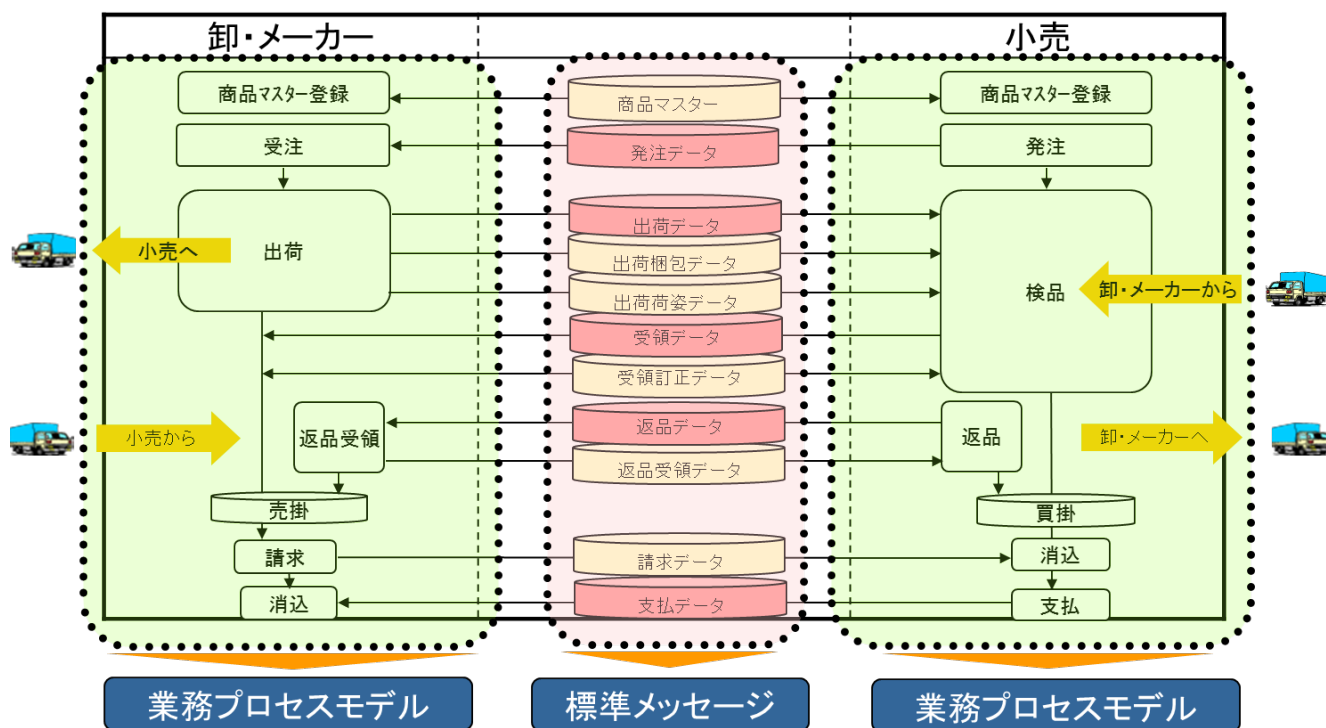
卸・メーカー

小売

商品マスター登録

商品マスター

商品マスター登録

受注

発注データ

発注

小売へ

出荷

出荷データ

出荷梱包データ

出荷荷姿データ

検品

卸・メーカーから

受領データ

受領訂正データ

小売から

返品受領

返品データ

返品受領データ

返品

卸・メーカーへ

売掛

買掛

請求

請求データ

消込

消込

支払データ

支払

業務プロセスモデル

標準メッセージ

業務プロセスモデル